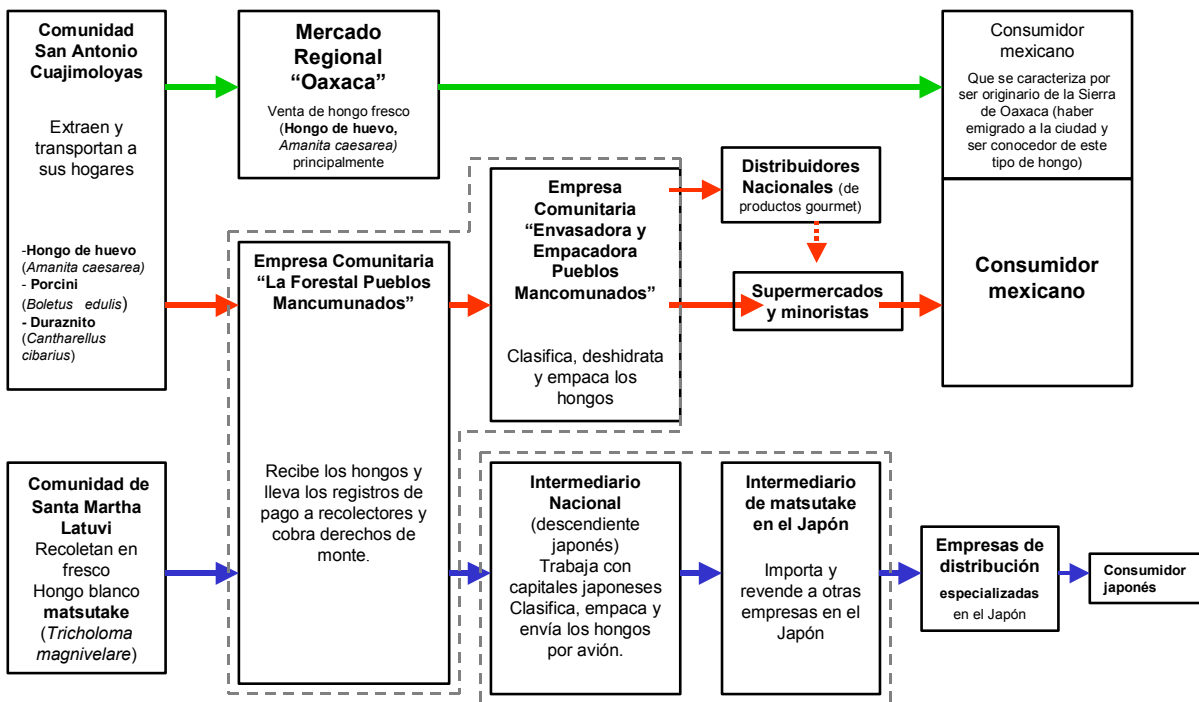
Comunidad San Antonio Cuajimoloyas

Extraen y transportan a sus hogares

-Hongo de huevo (Amanita caesarea)
- Porcini (Boletus edulis)
- Duraznito (Cantharellus cibarius)

Mercado Regional “Oaxaca”

Venta de hongo fresco (Hongo de huevo, Amanita caesarea) principalmente

Consumidor mexicano

Que se caracteriza por ser originario de la Sierra de Oaxaca (haber emigrado a la ciudad y ser conocedor de este tipo de hongo)

Empresa Comunitaria “La Forestal Pueblos Mancomunados”

Recibe los hongos y lleva los registros de pago a recolectores y cobra derechos de monte.

Empresa Comunitaria “Envasadora y Empacadora Pueblos Mancomunados”

Clasifica, deshidrata y empaca los hongos

Distribuidores Nacionales (de productos gourmet)

Supermercados y minoristas

Consumidor mexicano

Comunidad de Santa Martha Latuvi
Recoletan en fresco
Hongo blanco matsutake (Tricholoma magnivelare)

Intermediario Nacional (descendiente japonés)
Trabaja con capitales japoneses
Clasifica, empaca y envía los hongos por avión.

Intermediario de matsutake en el Japón

Importa y revende a otras empresas en el Japón

Empresas de distribución especializadas en el Japón

Consumidor japonés